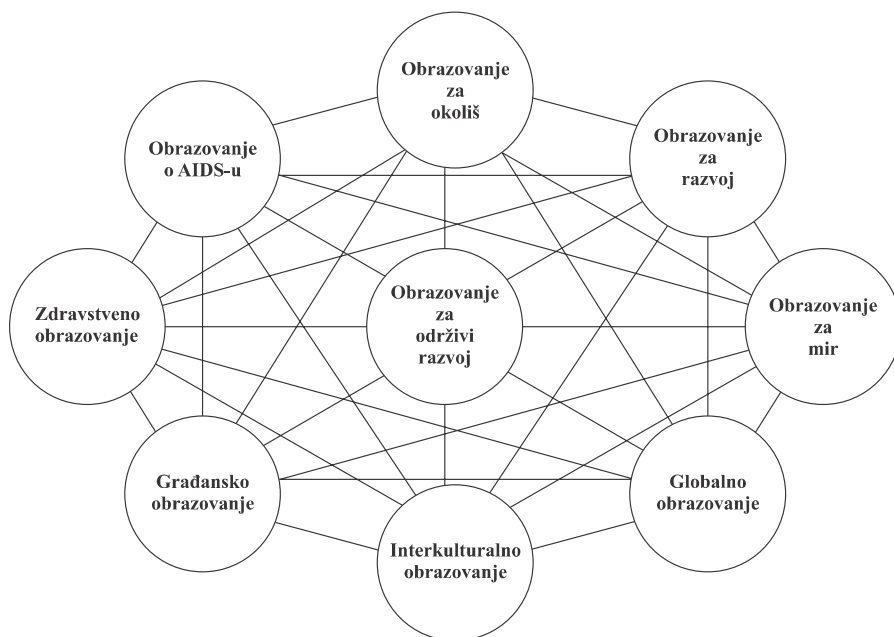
Obrazovanje za okoliš

Obrazovanje o AIDS-u

Obrazovanje za razvoj

Zdravstveno obrazovanje

Obrazovanje za održivi razvoj

Obrazovanje za mir

Građansko obrazovanje

Globalno obrazovanje

Interkulturalno obrazovanje